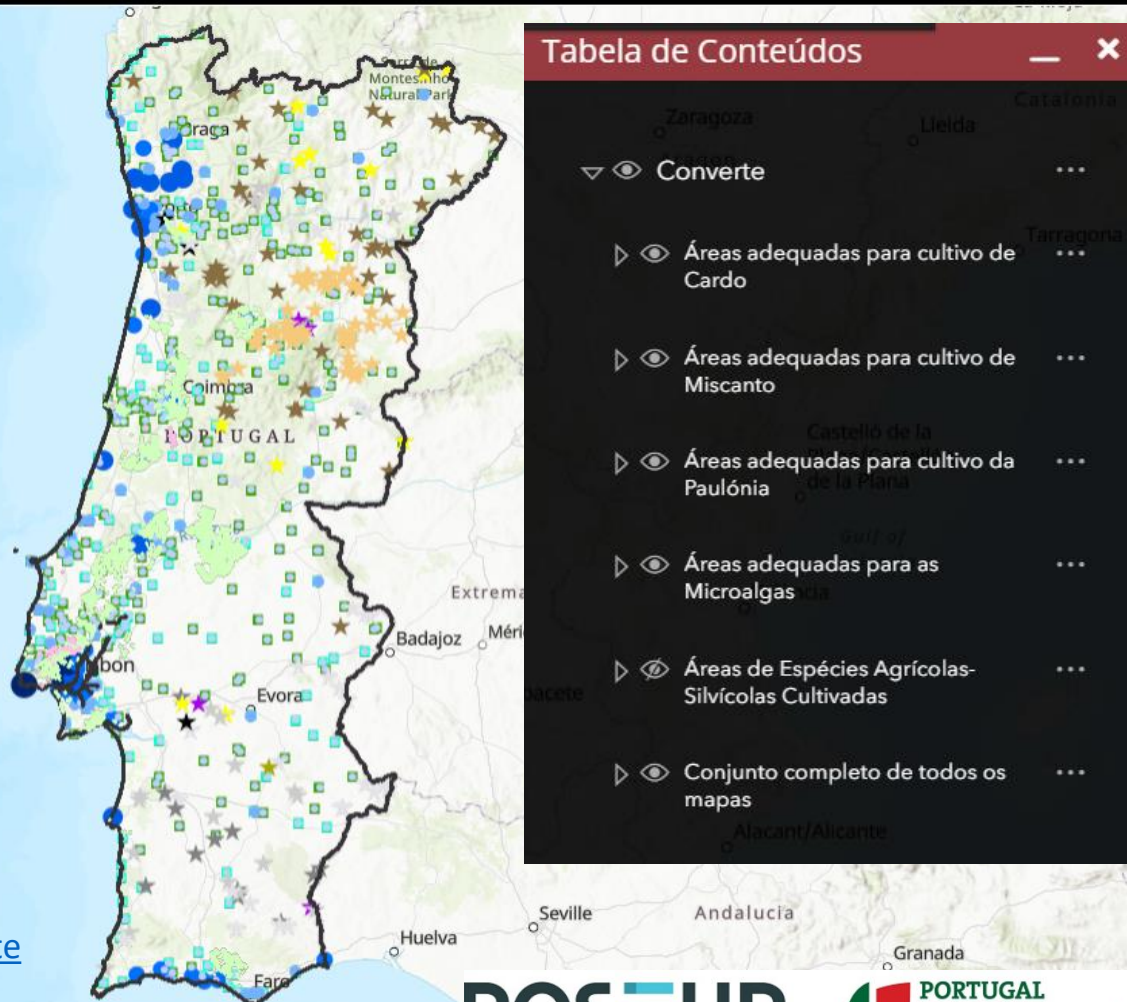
Montesinho Natural Park

Braga

Coimbra

PORTUGAL

Extrema

Badajoz

Méri

Lisbon

Evora

Seville

Andalucia

Huelva

Granada

Faro

Tabela de Conteúdos

Zaragoza

Lleida

Catalonia

Converte

Áreas adequadas para cultivo de Cardo

Tarragona

Áreas adequadas para cultivo de Miscanto

Áreas adequadas para cultivo da Paulónia

Áreas adequadas para as Microalgas

Áreas de Espécies Agrícolas-Silvícolas Cultivadas

Conjunto completo de todos os mapas

Alacant/Alicante

PORTUGAL